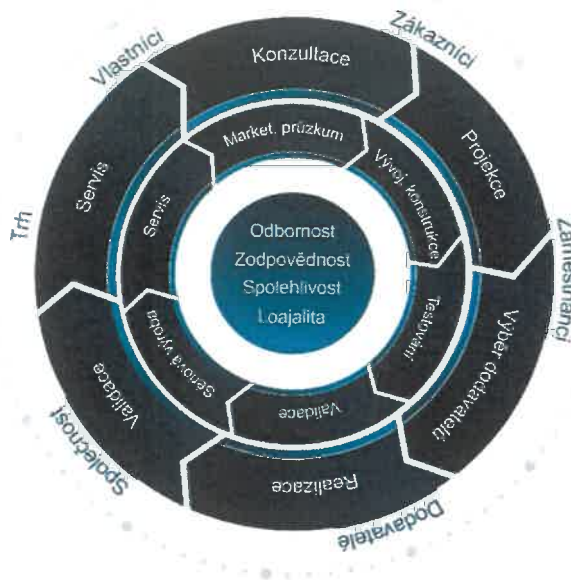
Odbornost
Zodpovědnost
Spolehlivost
Loajalita

Market. průzkum
Vývoj konstrukce
Testování
Validace
Sériová výroba
Servis

Konzultace
Projekce
Výběr dodavatelů
Realizace
Validace
Servis

Zákazníci
Zaměstnanci
Dodavatelé
Společnost
Trh
Vlastníci